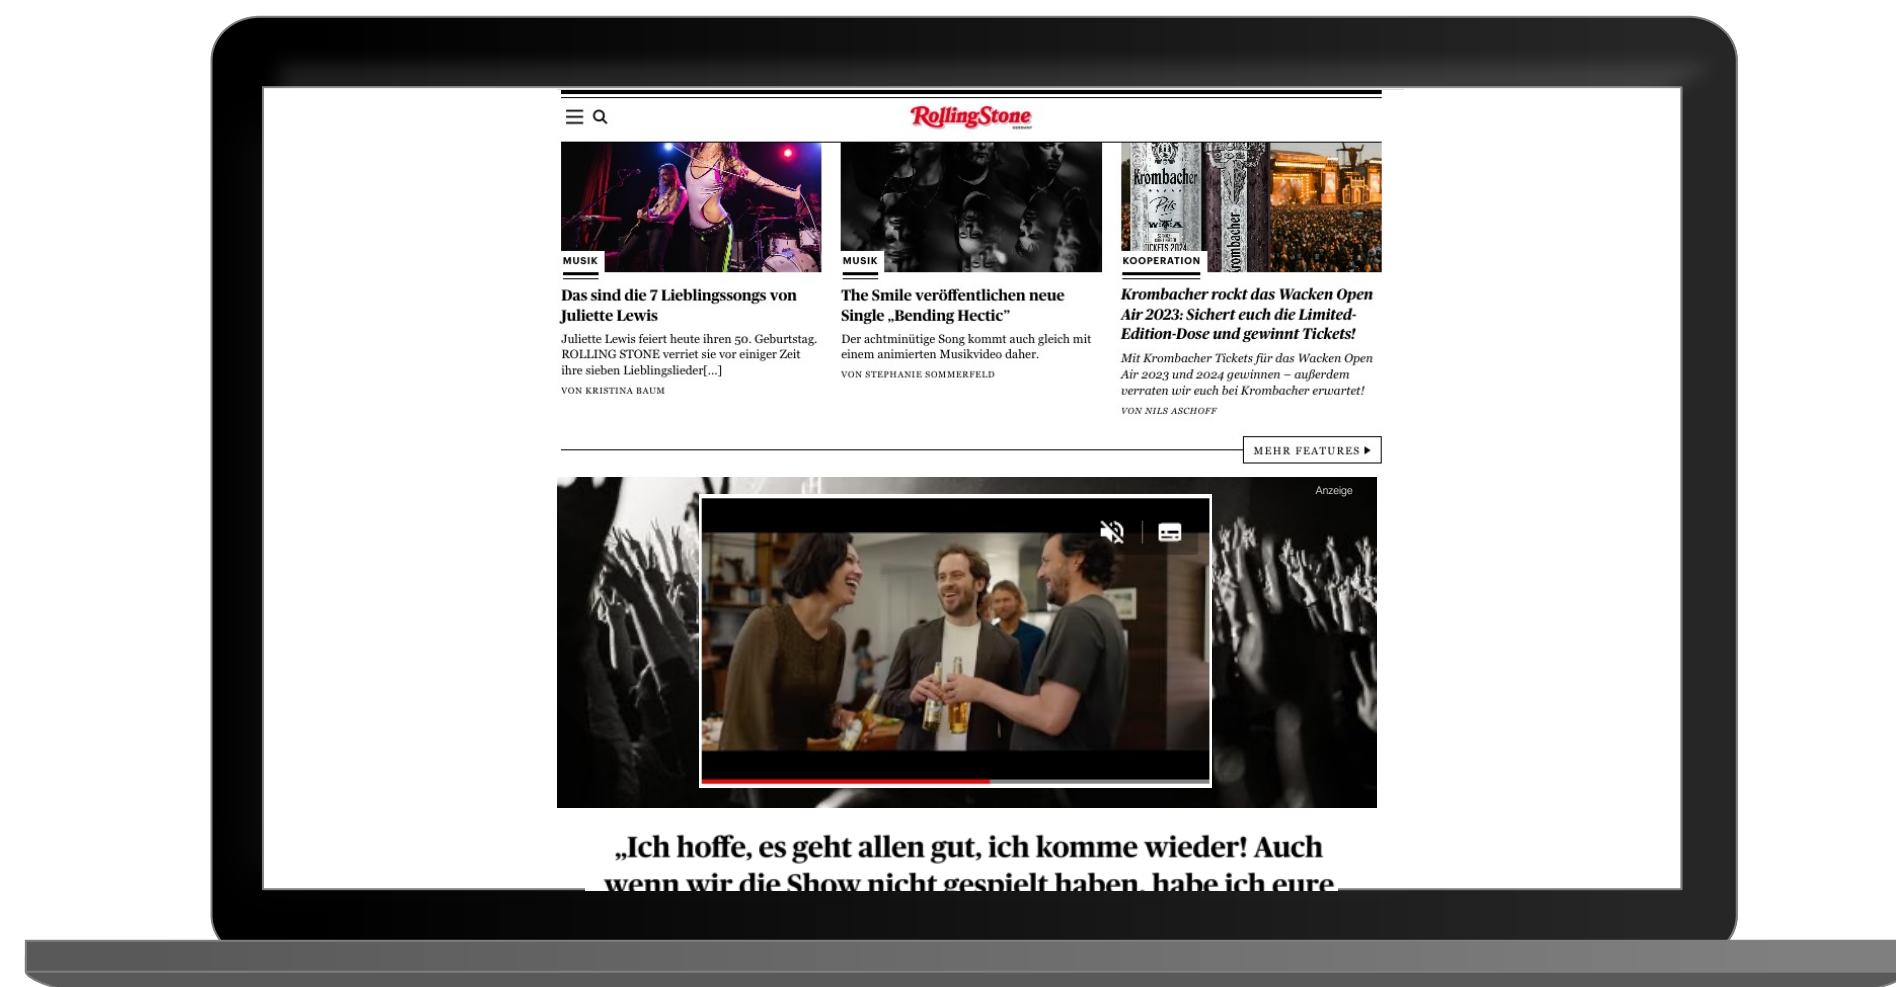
RollingStone

MUSIK

Das sind die 7 Lieblingssongs von Juliette Lewis

Juliette Lewis feiert heute ihren 50. Geburtstag. ROLLING STONE verriet sie vor einiger Zeit ihre sieben Lieblingslieder[...]

VON KRISTINA BAUM

MUSIK

The Smile veröffentlichen neue Single „Bending Hectic"

Der achtminütige Song kommt auch gleich mit einem animierten Musikvideo daher.

VON STEPHANIE SOMMERFELD

Krombacher Pils

TICKETS 2024

Krombacher

KOOPERATION

Krombacher rockt das Wacken Open Air 2023: Sichert euch die Limited-Edition-Dose und gewinnt Tickets!

Mit Krombacher Tickets für das Wacken Open Air 2023 und 2024 gewinnen – außerdem verraten wir euch bei Krombacher erwartet!

VON NILS ASCHOFF

MEHR FEATURES ▸

Anzeige

„Ich hoffe, es geht allen gut, ich komme wieder! Auch wenn wir die Show nicht gespielt haben, habe ich eure